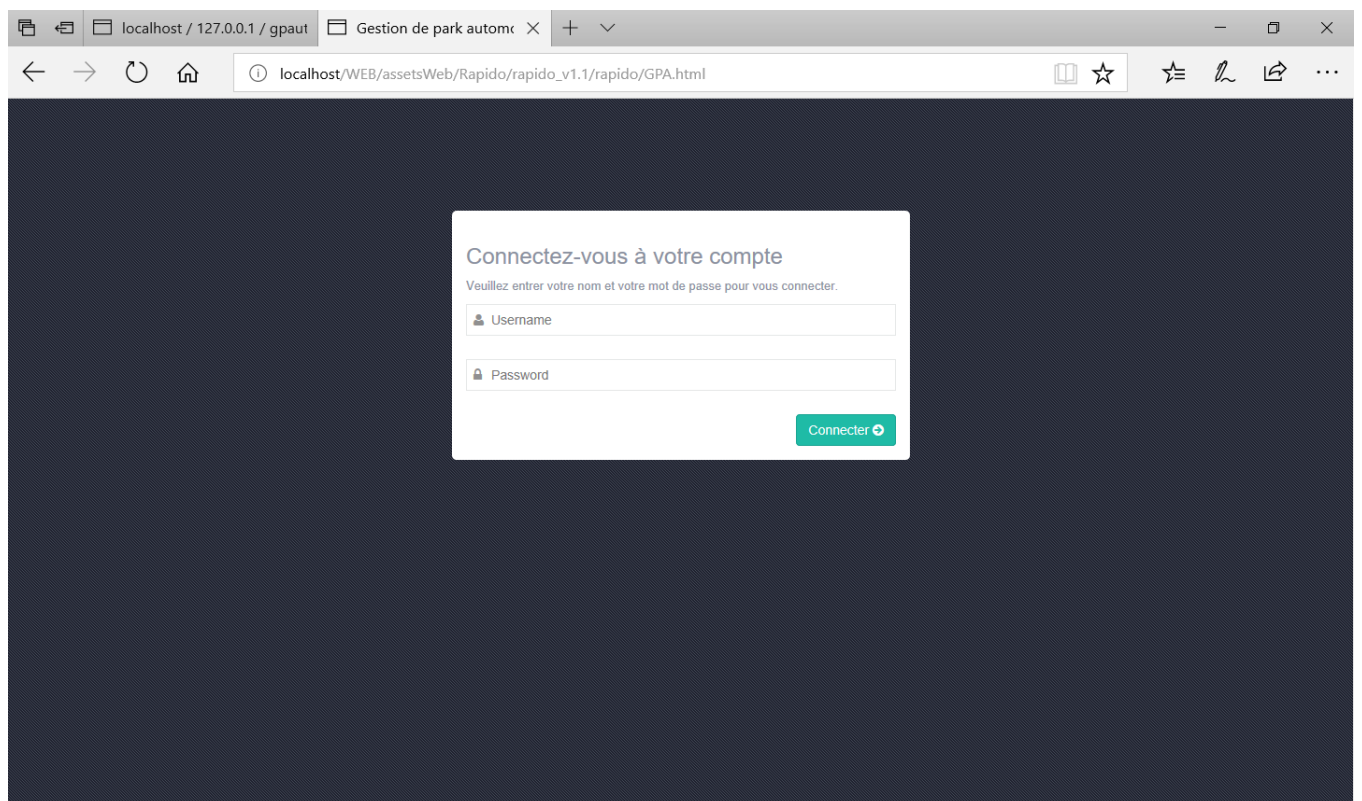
localhost / 127.0.0.1 / gpaut
Gestion de park automo

localhost/WEB/assetsWeb/Rapido/rapido_v1.1/rapido/GPA.html

Connectez-vous à votre compte
Veuillez entrer votre nom et votre mot de passe pour vous connecter.
Username
Password
Connecter